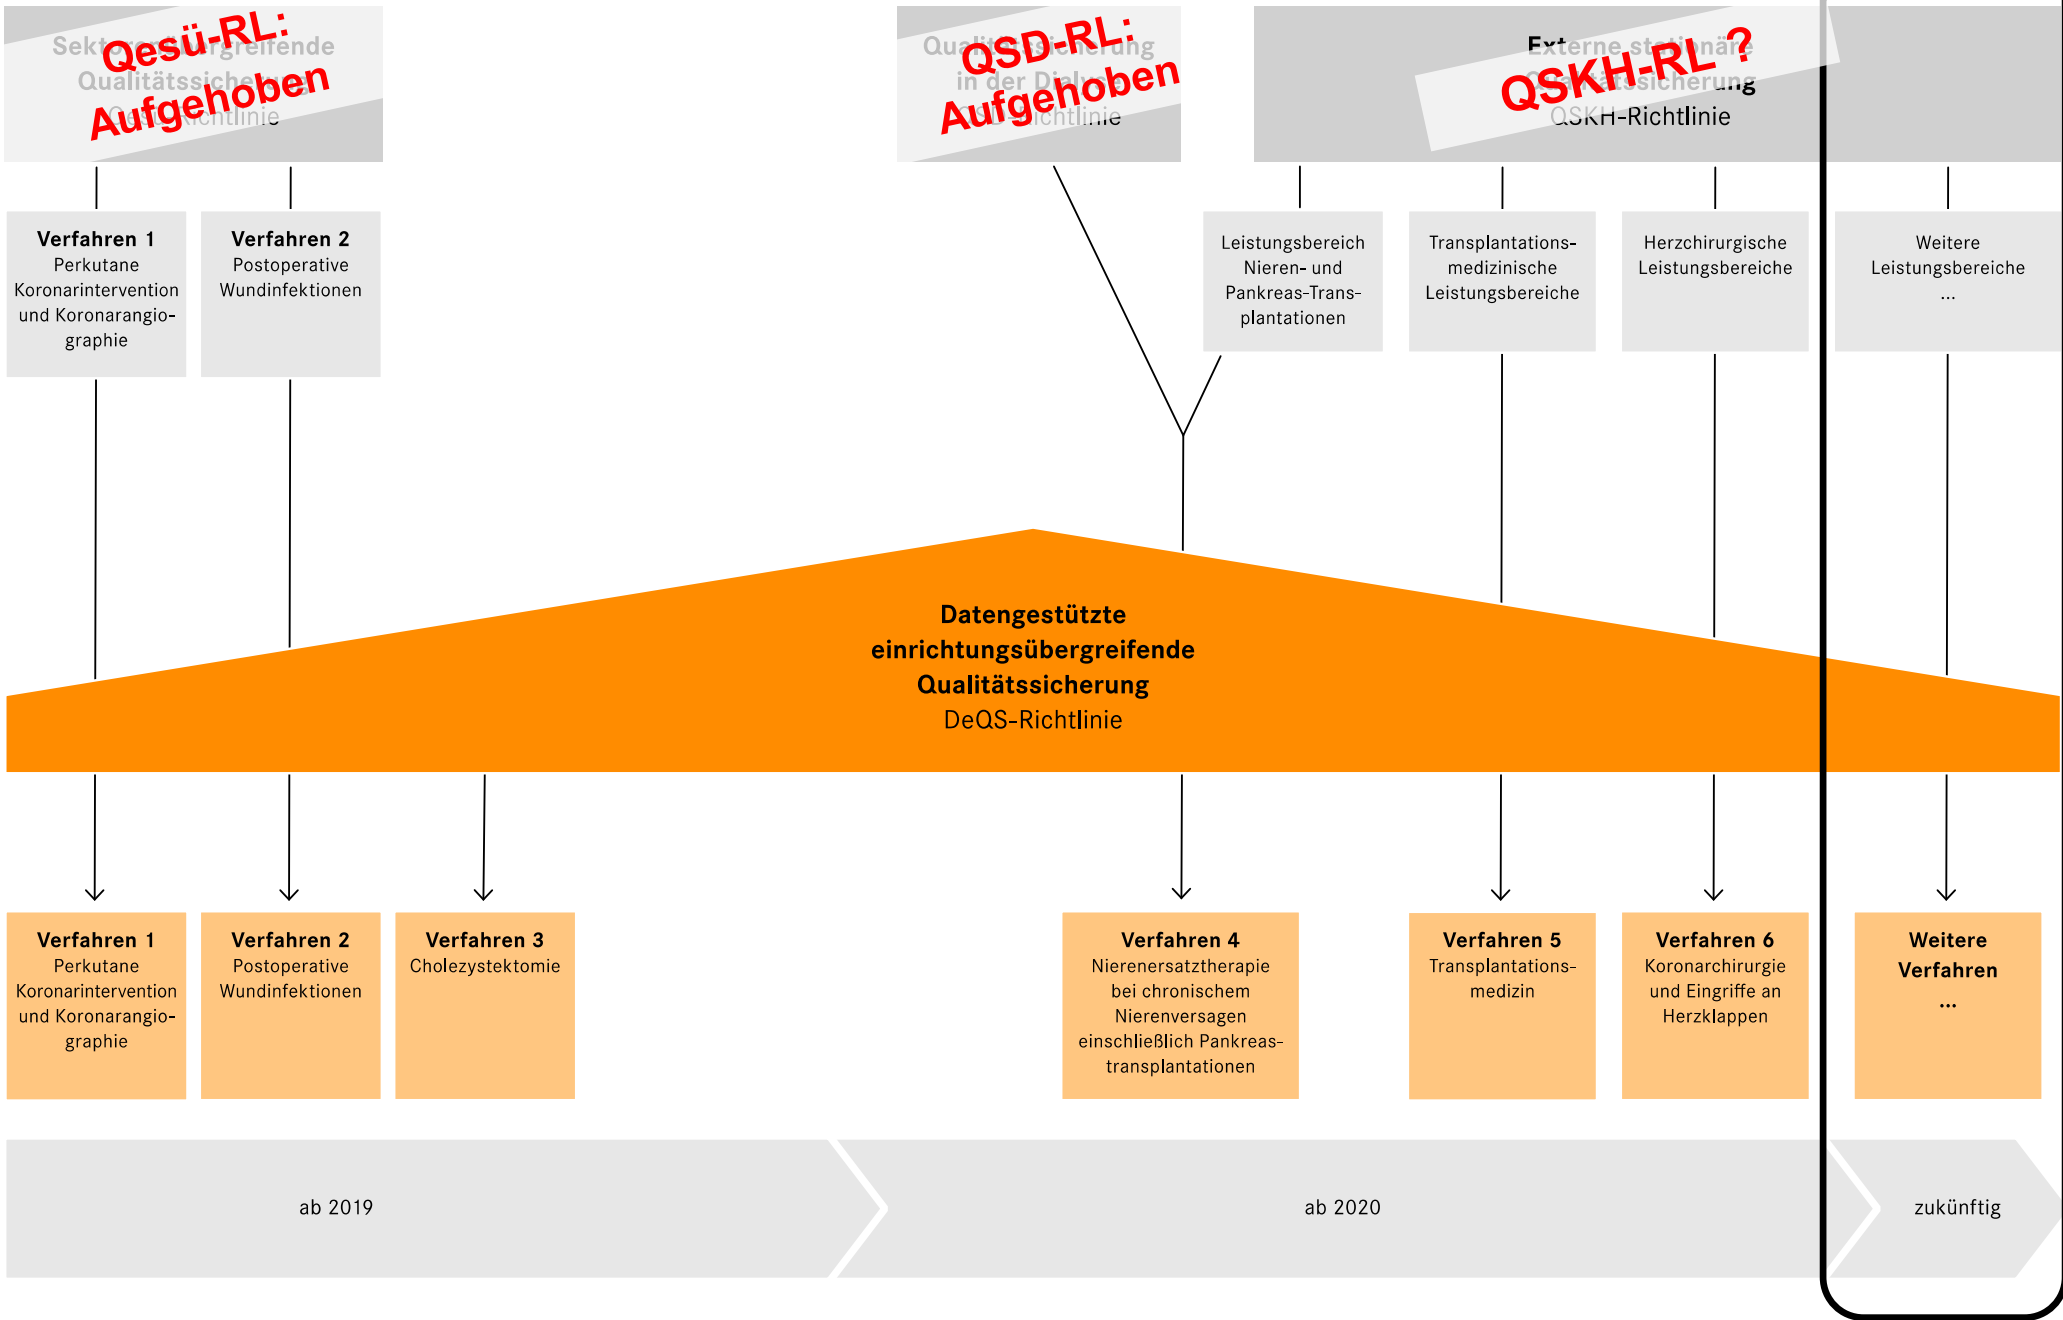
Sektorenübergreifende Qualitätssicherung Qesü-Richtlinie

Qesü-RL: Aufgehoben

Qualitätssicherung in der Dialyse QSD-Richtlinie

QSD-RL: Aufgehoben

Externe stationäre Qualitätssicherung QSKH-Richtlinie

QSKH-RL ?

**Verfahren 1** Perkutane Koronarintervention und Koronarangiographie

**Verfahren 2** Postoperative Wundinfektionen

Leistungsbereich Nieren- und Pankreas-Transplantationen

Transplantationsmedizinische Leistungsbereiche

Herzchirurgische Leistungsbereiche

Weitere Leistungsbereiche ...

**Datengestützte einrichtungsübergreifende Qualitätssicherung** DeQS-Richtlinie

**Verfahren 1** Perkutane Koronarintervention und Koronarangiographie

**Verfahren 2** Postoperative Wundinfektionen

**Verfahren 3** Cholezystektomie

**Verfahren 4** Nierenersatztherapie bei chronischem Nierenversagen einschließlich Pankreastransplantationen

**Verfahren 5** Transplantationsmedizin

**Verfahren 6** Koronarchirurgie und Eingriffe an Herzklappen

**Weitere Verfahren** ...

ab 2019

ab 2020

zukünftig